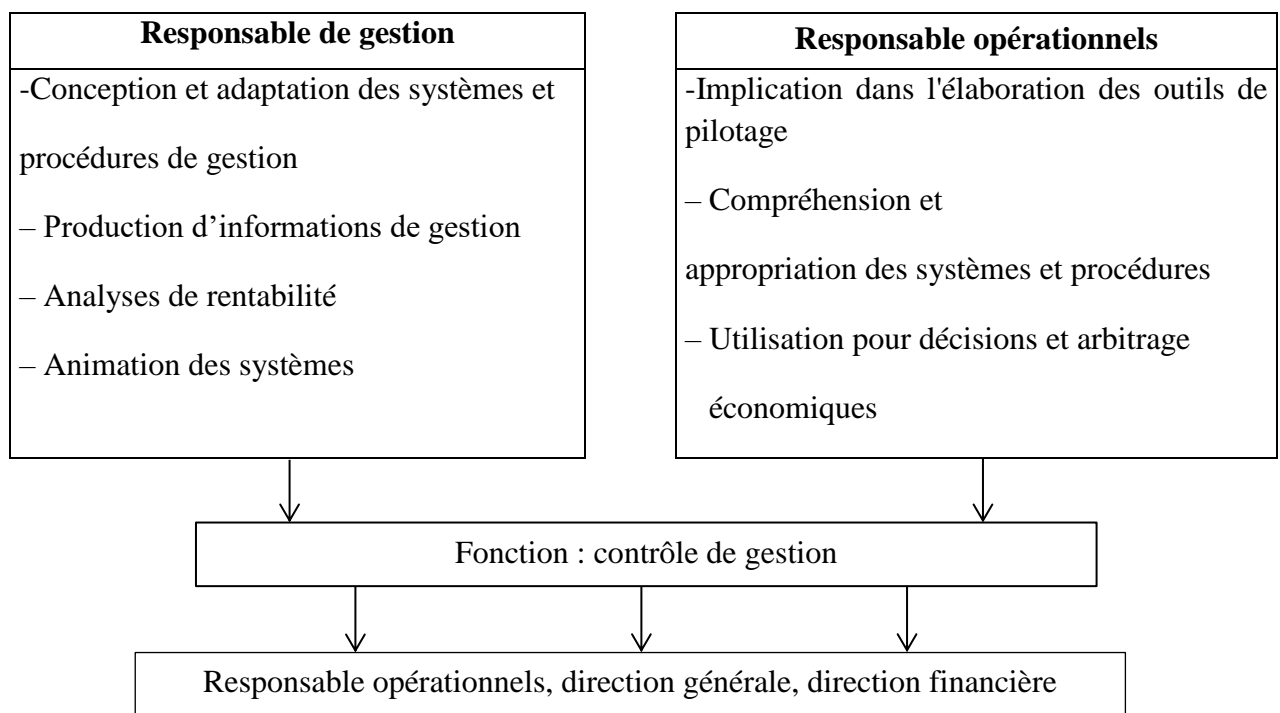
**Responsable de gestion**

-Conception et adaptation des systèmes et procédures de gestion

– Production d'informations de gestion

– Analyses de rentabilité

– Animation des systèmes

**Responsable opérationnels**

-Implication dans l'élaboration des outils de pilotage

– Compréhension et appropriation des systèmes et procédures

– Utilisation pour décisions et arbitrage économiques

Fonction : contrôle de gestion

Responsable opérationnels, direction générale, direction financière